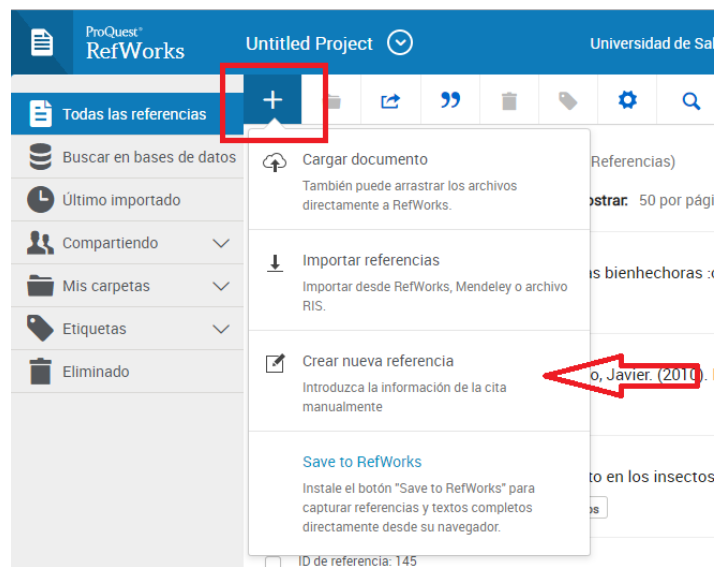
ProQuest RefWorks

Untitled Project

Universidad de Sal

Todas las referencias

Buscar en bases de datos

Último importado

Compartiendo

Mis carpetas

Etiquetas

Eliminado

Cargar documento

También puede arrastrar los archivos directamente a RefWorks.

Importar referencias

Importar desde RefWorks, Mendeley o archivo RIS.

Crear nueva referencia

Introduzca la información de la cita manualmente

Save to RefWorks

Instale el botón "Save to RefWorks" para capturar referencias y textos completos directamente desde su navegador.

Referencias)

ostrar: 50 por pági

s bienhechoras :

o, Javier. (2010).

to en los insectos

ID de referencia: 145